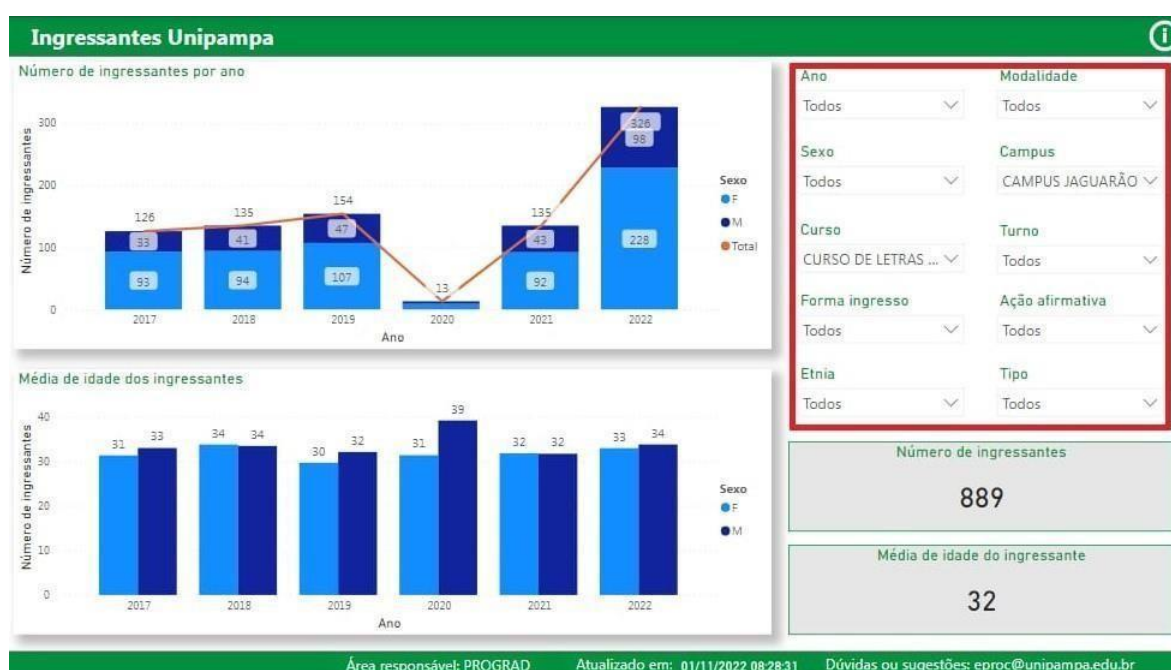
Ingressantes Unipampa

Número de ingressantes por ano

Número de ingressantes

300
200
100
0

126
135
154
13
135
326

33
41
47
43
98

93
94
107
92
228

2017
2018
2019
2020
2021
2022

Ano

Sexo
F
M
Total

Média de idade dos ingressantes

Número de ingressantes

40
30
20
10
0

31
33
34
34
30
32
31
39
32
32
33
34

2017
2018
2019
2020
2021
2022

Ano

Sexo
F
M

Ano
Todos

Modalidade
Todos

Sexo
Todos

Campus
CAMPUS JAGUARÃO

Curso
CURSO DE LETRAS ...

Turno
Todos

Forma ingresso
Todos

Ação afirmativa
Todos

Etnia
Todos

Tipo
Todos

Número de ingressantes
889

Média de idade do ingressante
32

Área responsável: PROGRAD    Atualizado em: 01/11/2022 08:28:31    Dúvidas ou sugestões: eproc@unipampa.edu.br